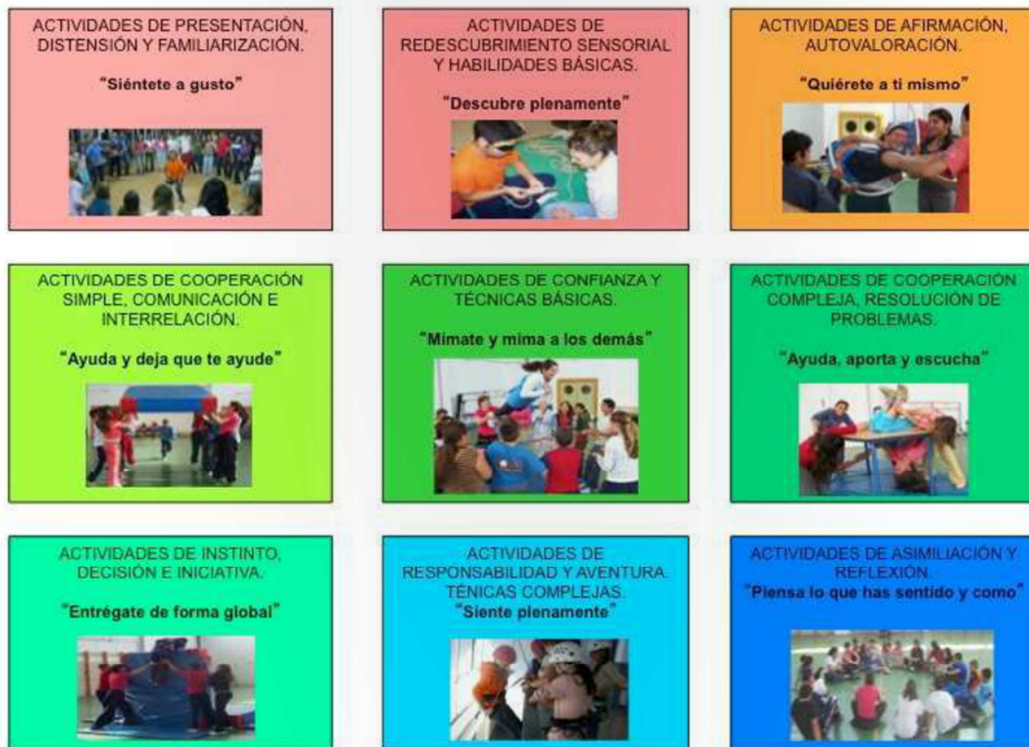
ACTIVIDADES DE PRESENTACIÓN, DISTENSIÓN Y FAMILIARIZACIÓN.

"Siéntete a gusto"

ACTIVIDADES DE REDESCUBRIMIENTO SENSORIAL Y HABILIDADES BÁSICAS.

"Descubre plenamente"

ACTIVIDADES DE AFIRMACIÓN, AUTOVALORACIÓN.

"Quiérete a ti mismo"

ACTIVIDADES DE COOPERACIÓN SIMPLE, COMUNICACIÓN E INTERRELACIÓN.

"Ayuda y deja que te ayude"

ACTIVIDADES DE CONFIANZA Y TÉCNICAS BÁSICAS.

"Mímate y mima a los demás"

ACTIVIDADES DE COOPERACIÓN COMPLEJA, RESOLUCIÓN DE PROBLEMAS.

"Ayuda, aporta y escucha"

ACTIVIDADES DE INSTINTO, DECISIÓN E INICIATIVA.

"Entrégate de forma global"

ACTIVIDADES DE RESPONSABILIDAD Y AVENTURA. TÉNICAS COMPLEJAS.

"Siente plenamente"

ACTIVIDADES DE ASIMILIACIÓN Y REFLEXIÓN.

"Piensa lo que has sentido y como"